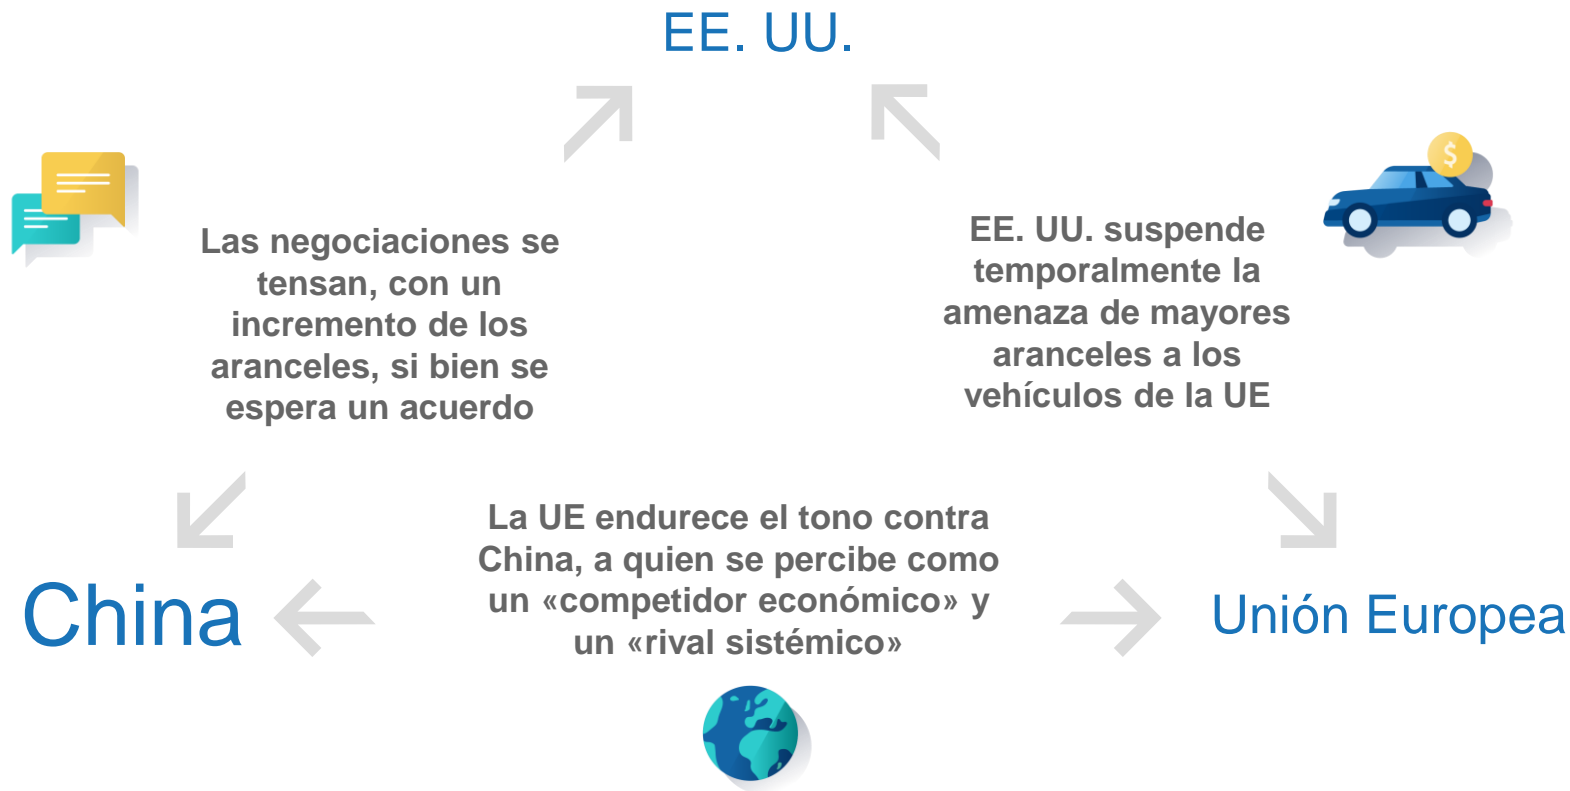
EE. UU.

Las negociaciones se tensan, con un incremento de los aranceles, si bien se espera un acuerdo

EE. UU. suspende temporalmente la amenaza de mayores aranceles a los vehículos de la UE

$

China

La UE endurece el tono contra China, a quien se percibe como un «competidor económico» y un «rival sistémico»

Unión Europea